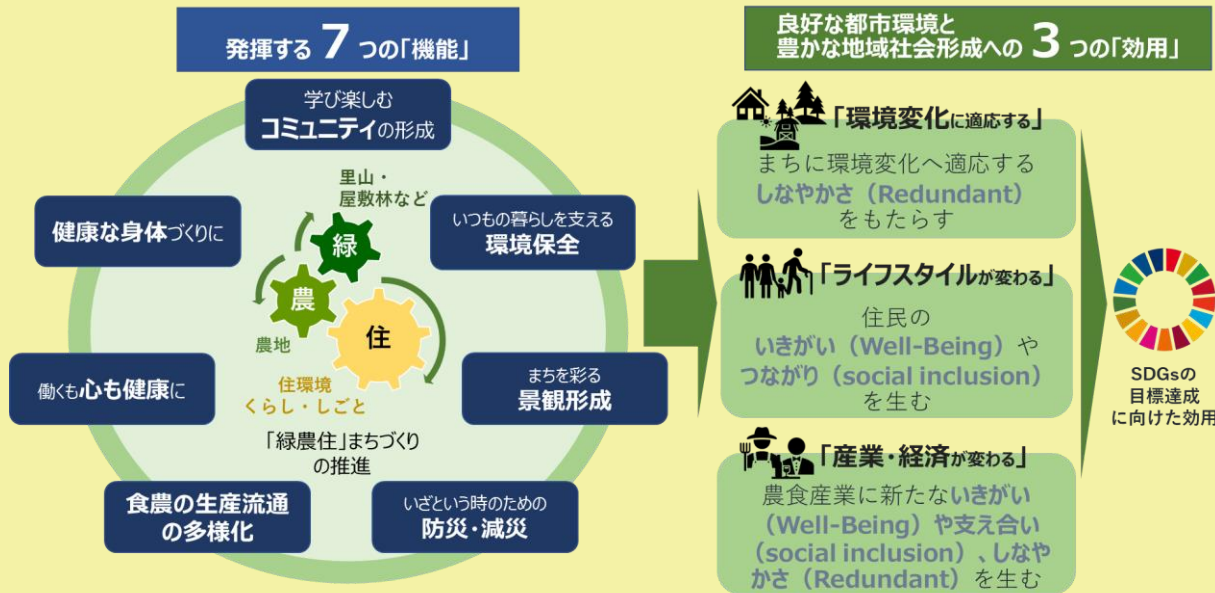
発揮する 7 つの「機能」

学び楽しむ
コミュニティの形成

健康な身体づくりに

いつもの暮らしを支える
環境保全

働くも心も健康に

まちを彩る
景観形成

食農の生産流通
の多様化

いざという時のための
防災・減災

里山・
屋敷林など

緑

農

住

農地

住環境
くらし・しごと

「緑農住」まちづくり
の推進

良好な都市環境と
豊かな地域社会形成への 3 つの「効用」

「環境変化に適応する」
まちに環境変化へ適応する
しなやかさ（Redundant）
をもたらす

「ライフスタイルが変わる」
住民の
いきがい（Well-Being）や
つながり（social inclusion）
を生む

「産業・経済が変わる」
農食産業に新たないきがい
（Well-Being）や支え合い
（social inclusion）、しなやかさ（Redundant）を生む

SDGsの
目標達成
に向けた効用